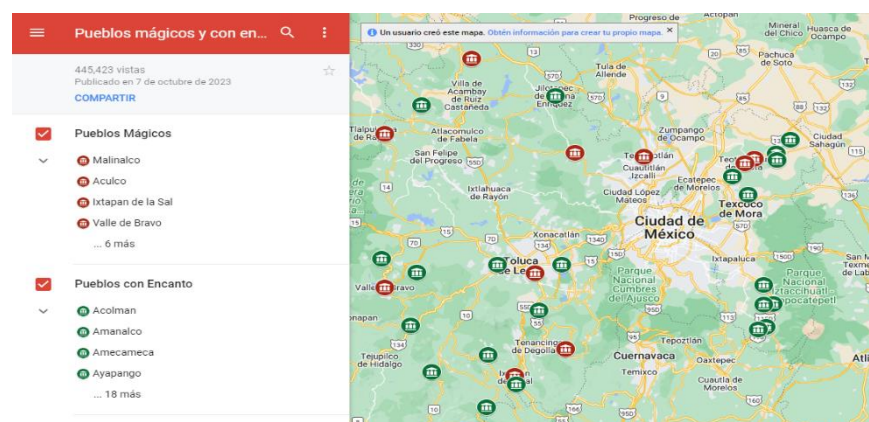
Pueblos mágicos y con en...

445,423 vistas
Publicado en 7 de octubre de 2023
COMPARTIR

Pueblos Mágicos
Malinalco
Aculco
Ixtapan de la Sal
Valle de Bravo
... 6 más

Pueblos con Encanto
Acolman
Amanalco
Amecameca
Ayapango
... 18 más

Un usuario creó este mapa. Obtén información para crear tu propio mapa. ×

Progreso de
Actopan
Mineral del Chico
Huasca de Ocampo
Pachuca de Soto
Tula de Allende
Villa de Acambay de Ruiz Castañeda
Jilotepec de Molina Enríquez
Ciudad Sahagún
Tlalpujahua de Rayón
Atlacomulco de Fabela
Zumpango de Ocampo
San Felipe del Progreso
Tepotzotlán
Cuautitlán Izcalli
Ecatepec de Morelos
Texcoco de Mora
Ixtlahuaca de Rayón
Ciudad López Mateos
Ciudad de México
Xonacatlán
Toluca de Lerdo
Ixtapaluca
Valle de Bravo
Parque Nacional Cumbres del Ajusco
Parque Nacional Iztaccíhuatl Popocatépetl
San Las
Tenancingo de Degollado
Tepoztlán
Cuernavaca
Oaxtepec
Temixco
Tejupilco de Hidalgo
Ixtapan de la Sal
Cuautla de Morelos
Atli